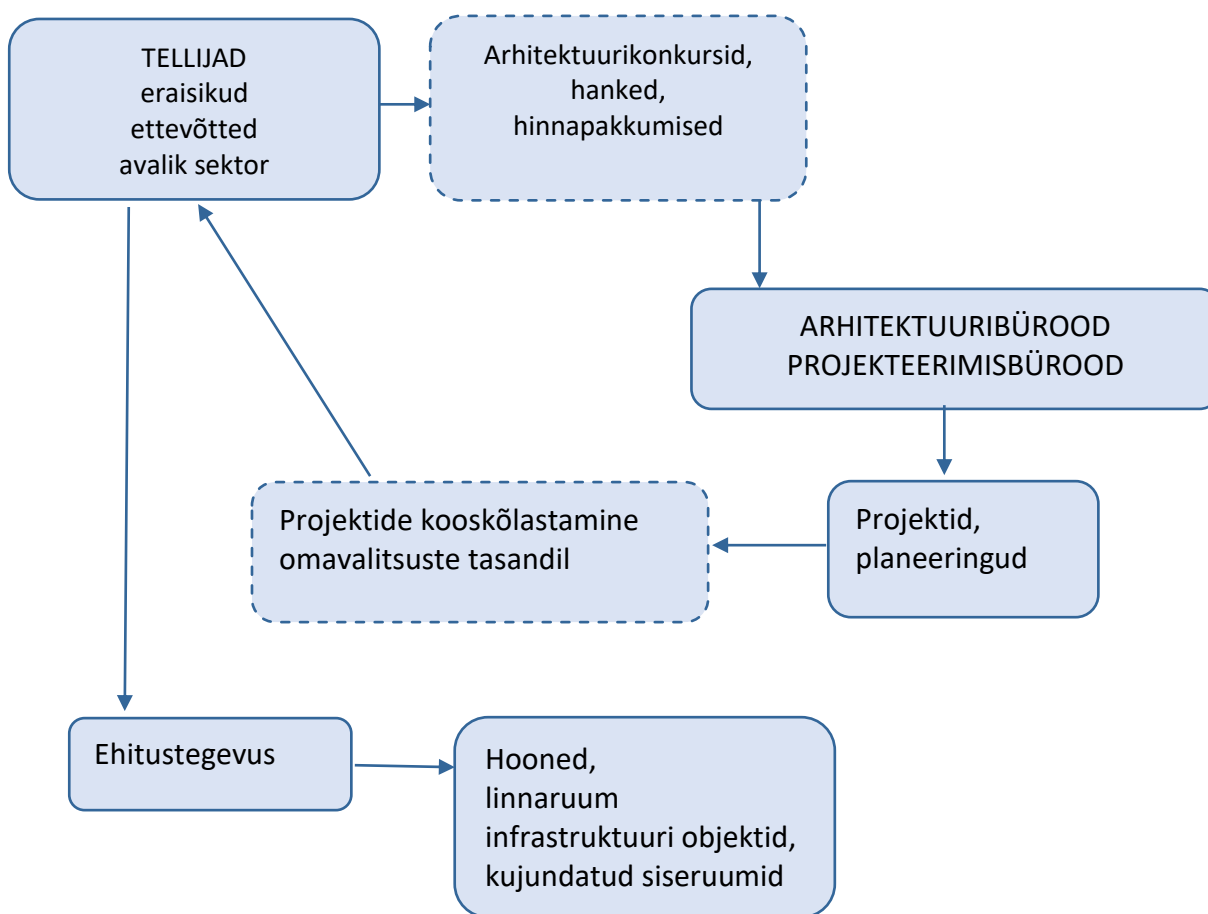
TELLIJAD
eraisikud
ettevõtted
avalik sektor

Arhitektuurikonkursid,
hanked,
hinnapakkumised

ARHITEKTUURIBÜROOD
PROJEKTEERIMISBÜROOD

Projektid,
planeeringud

Projektide kooskõlastamine
omavalitsuste tasandil

Ehitustegevus

Hooned,
linnaruum
infrastruktuuri objektid,
kujundatud siseruumid